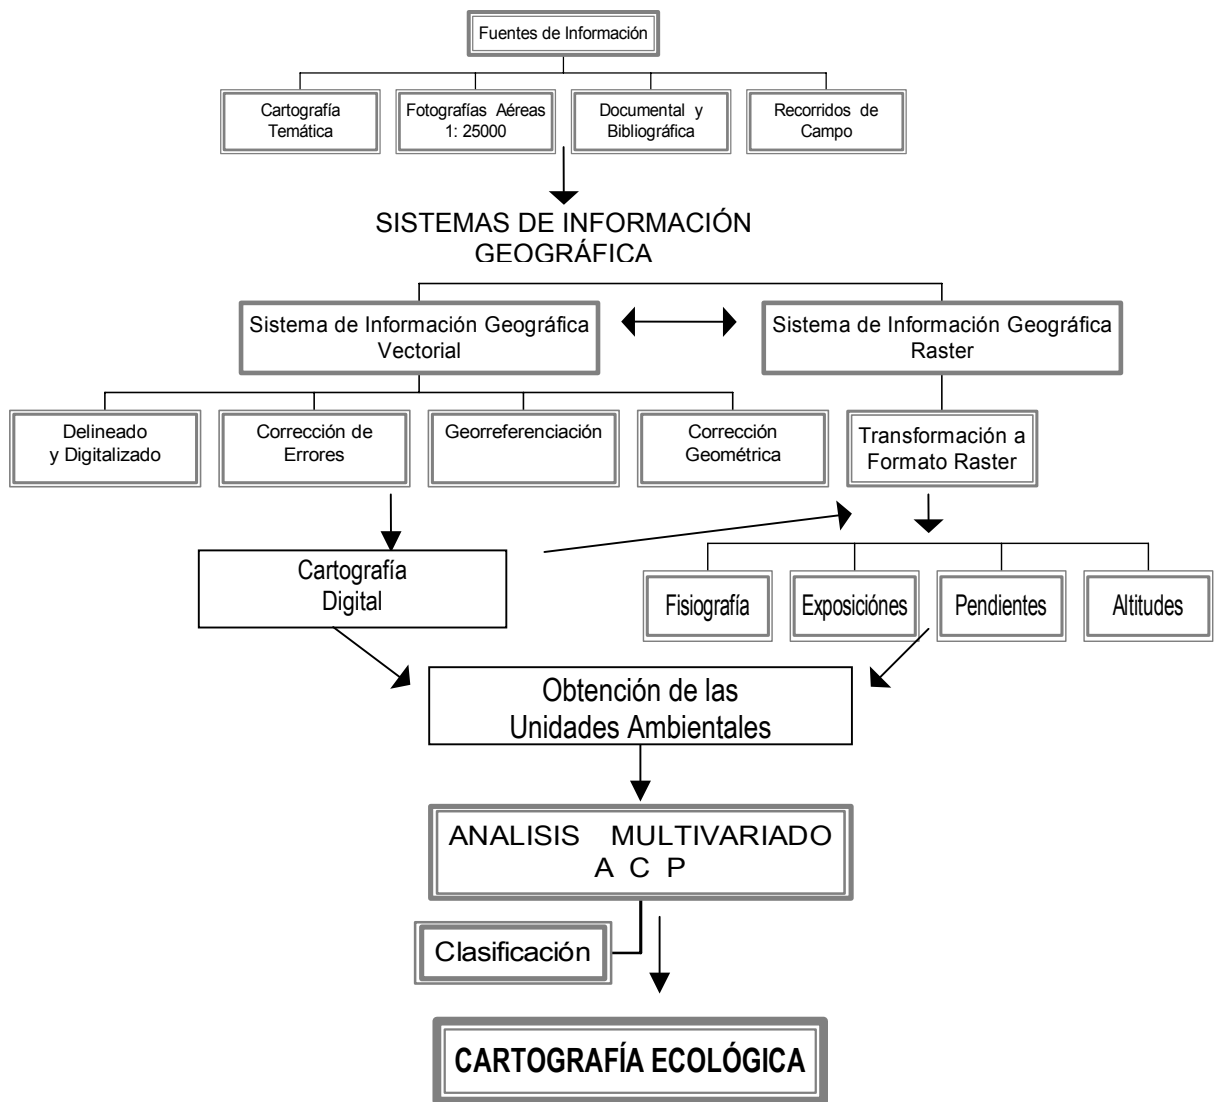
Fuentes de Información

Cartografía Temática

Fotografías Aéreas 1: 25000

Documental y Bibliográfica

Recorridos de Campo

SISTEMAS DE INFORMACIÓN GEOGRÁFICA

Sistema de Información Geográfica Vectorial

Sistema de Información Geográfica Raster

Delineado y Digitalizado

Corrección de Errores

Georreferenciación

Corrección Geométrica

Transformación a Formato Raster

Cartografía Digital

Fisiografía

Exposicións

Pendientes

Altitudes

Obtención de las Unidades Ambientales

ANALISIS MULTIVARIADO A C P

Clasificación

CARTOGRAFÍA ECOLÓGICA